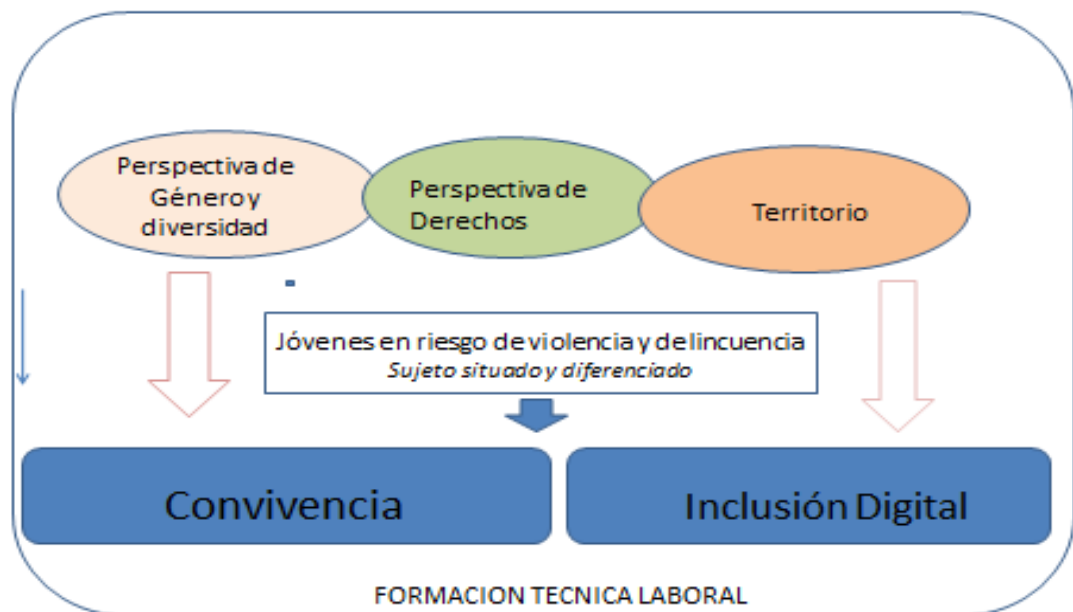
Perspectiva de Género y diversidad

Perspectiva de Derechos

Territorio

Jóvenes en riesgo de violencia y delincuencia
*Sujeto situado y diferenciado*

Convivencia

Inclusión Digital

FORMACION TECNICA LABORAL